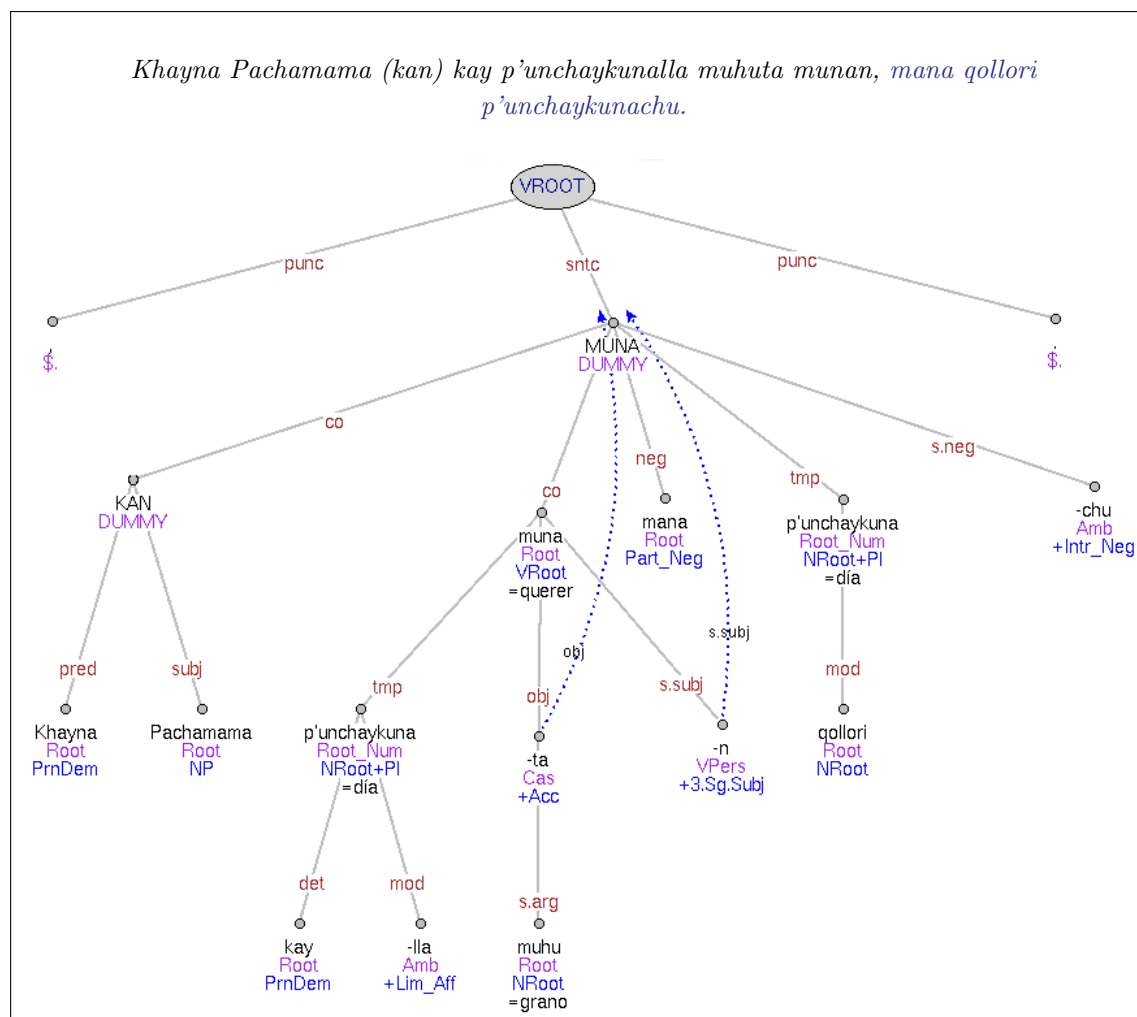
Khayna Pachamama (kan) kay p'unchaykunalla muhuta munan, mana qollori p'unchaykunachu.

VROOT

punc
sntc
punc

$.
MUNA
DUMMY
$.

co
co
neg
tmp
s.neg

KAN
DUMMY

muna
Root
VRoot
=querer

mana
Root
Part_Neg

p'unchaykuna
Root_Num
NRoot+Pl
=día

-chu
Amb
+Intr_Neg

obj
s.subj

pred
subj
tmp
obj
s.subj
mod

Khayna
Root
PrnDem

Pachamama
Root
NP

p'unchaykuna
Root_Num
NRoot+Pl
=día

-ta
Cas
+Acc

-n
VPers
+3.Sg.Subj

qollori
Root
NRoot

det
mod
s.arg

kay
Root
PrnDem

-lla
Amb
+Lim_Aff

muhu
Root
NRoot
=grano